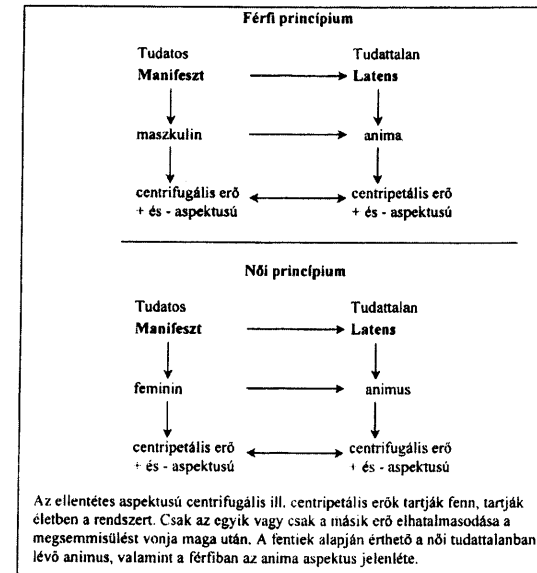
Férfi princípium

Tudatos
Manifeszt

Tudattalan
Latens

maszkulin

anima

centrifugális erő
+ és - aspektusú

centripetális erő
+ és - aspektusú

Női princípium

Tudatos
Manifeszt

Tudattalan
Latens

feminin

animus

centripetális erő
+ és - aspektusú

centrifugális erő
+ és - aspektusú

Az ellentétes aspektusú centrifugális ill. centripetális erők tartják fenn, tartják életben a rendszert. Csak az egyik vagy csak a másik erő elhatalmasodása a megsemmisülést vonja maga után. A fentiek alapján érthető a női tudattalanban lévő animus, valamint a férfiban az anima aspektus jelenléte.